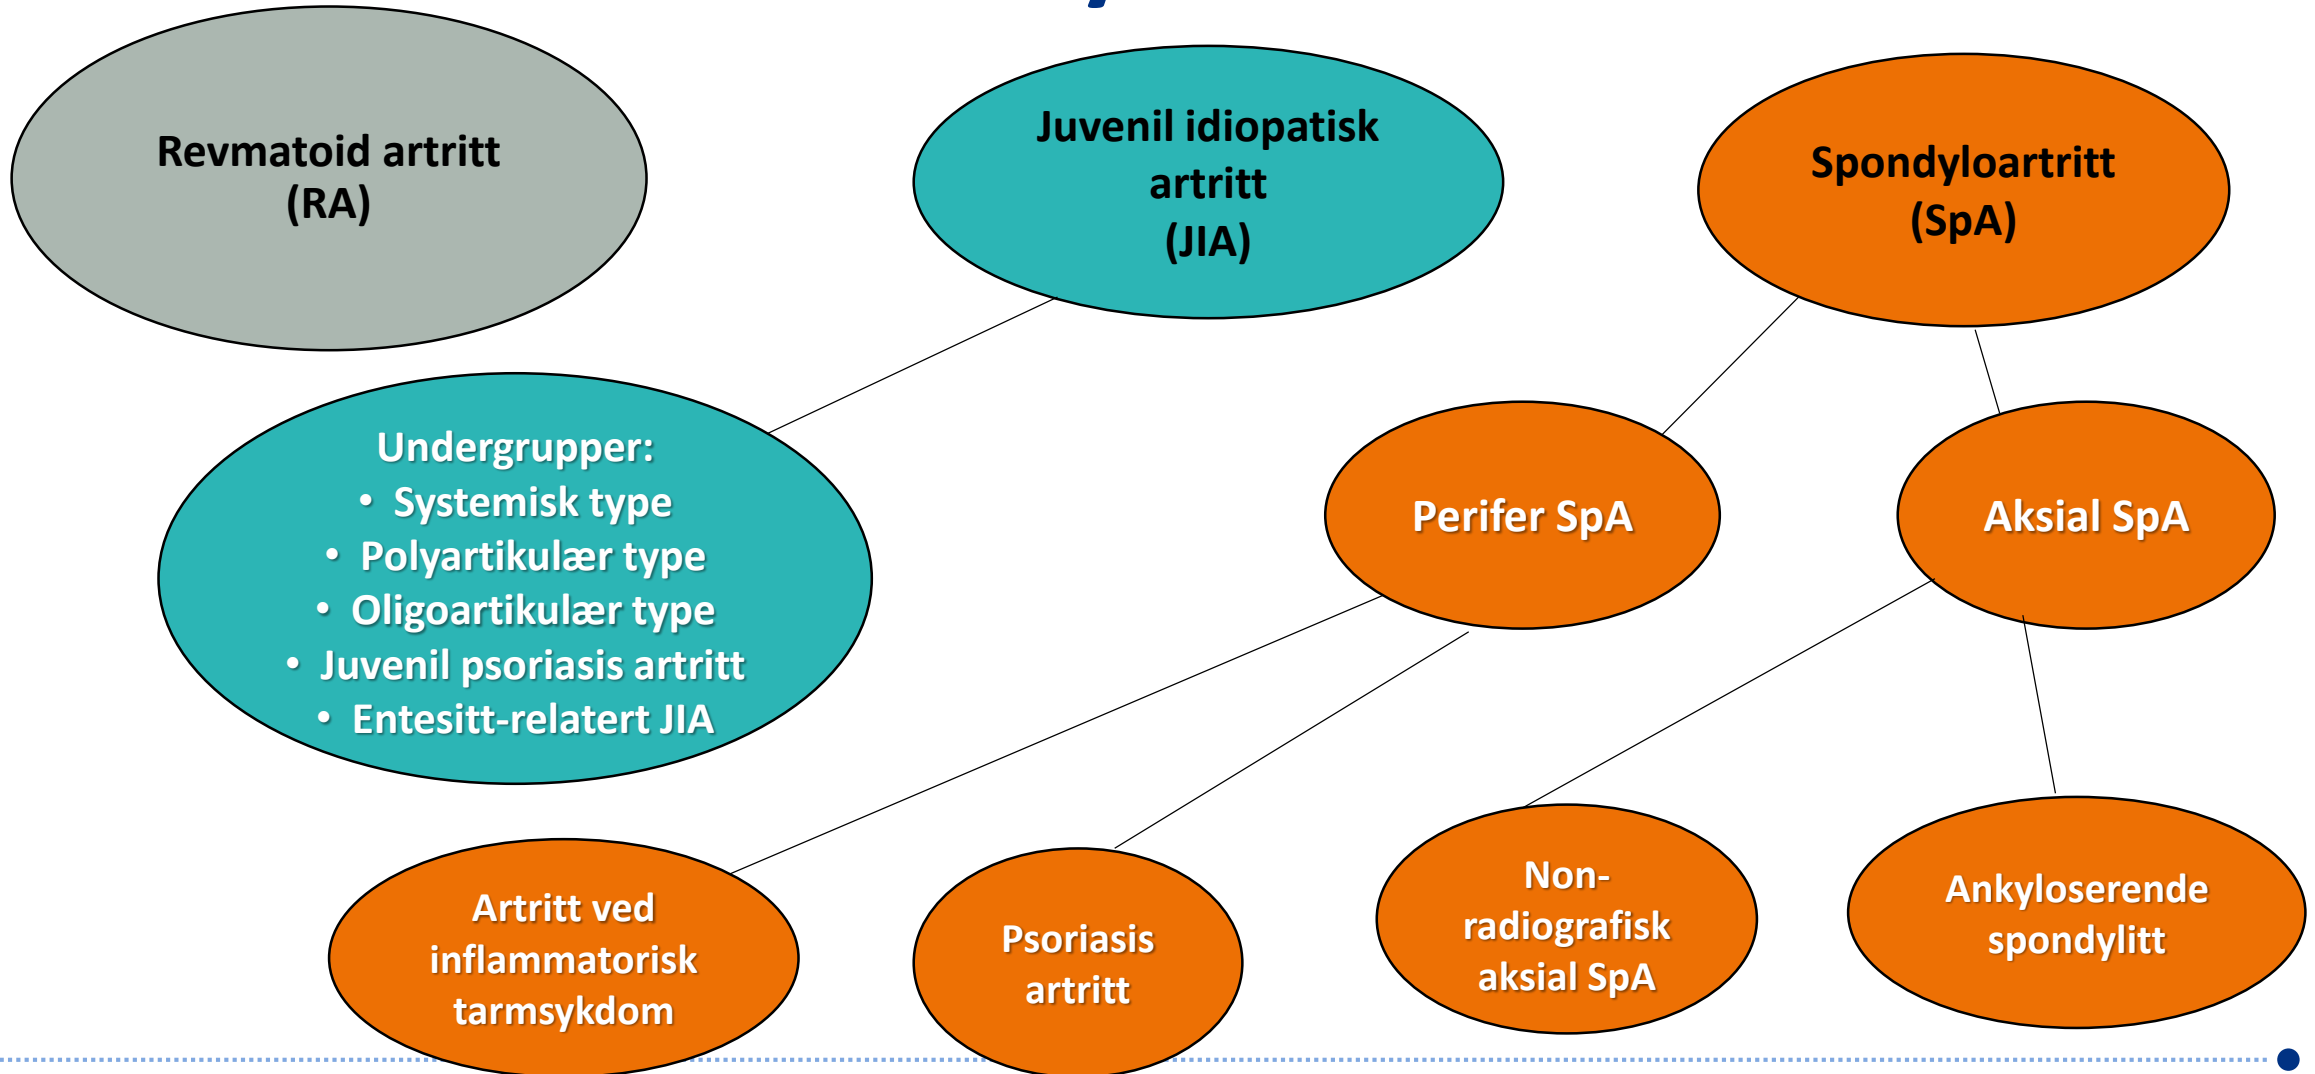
Revmatoid artritt
(RA)

Juvenil idiopatisk artritt
(JIA)

Spondyloartritt
(SpA)

Undergrupper:
• Systemisk type
• Polyartikulær type
• Oligoartikulær type
• Juvenil psoriasis artritt
• Entesitt-relatert JIA

Perifer SpA

Aksial SpA

Artritt ved inflammatorisk tarmsykdom

Psoriasis artritt

Non-radiografisk aksial SpA

Ankyloserende spondylitt